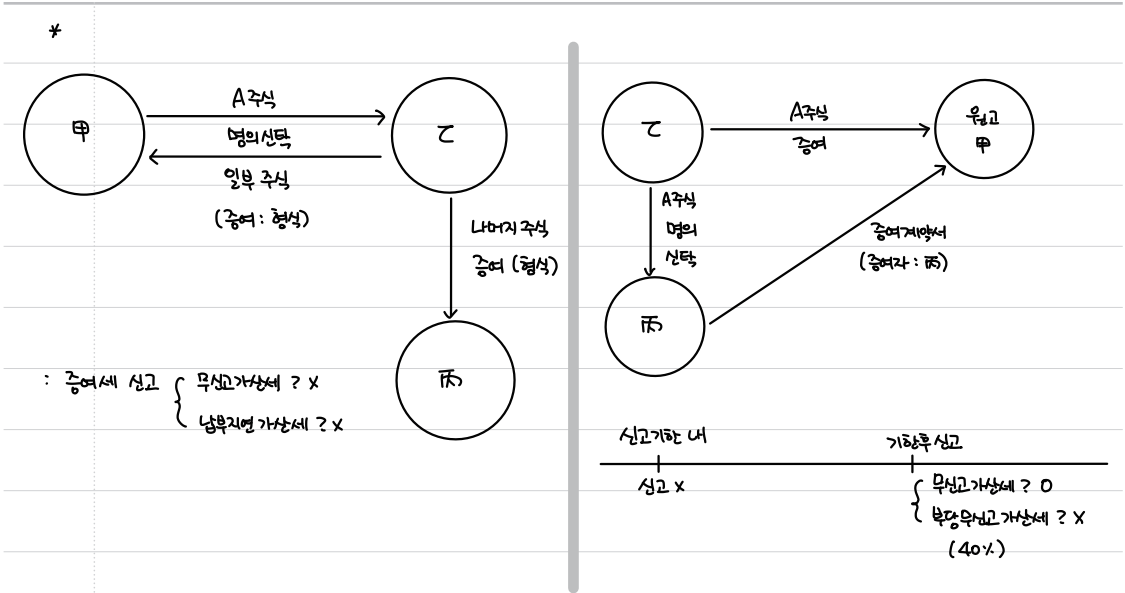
*

甲

A주식

명의신탁

乙

일부 주식

(증여 : 형식)

나머지 주식

증여 (형식)

丙

: 증여세 신고 { 무신고가산세 ? X
납부지연 가산세 ? X

乙

A주식

증여

원고
甲

A주식
명의
신탁

증여계약서
(증여자 : 丙)

丙

신고기한 내

신고 X

기한후 신고

{ 무신고가산세 ? O
부당무신고 가산세 ? X
(40%)